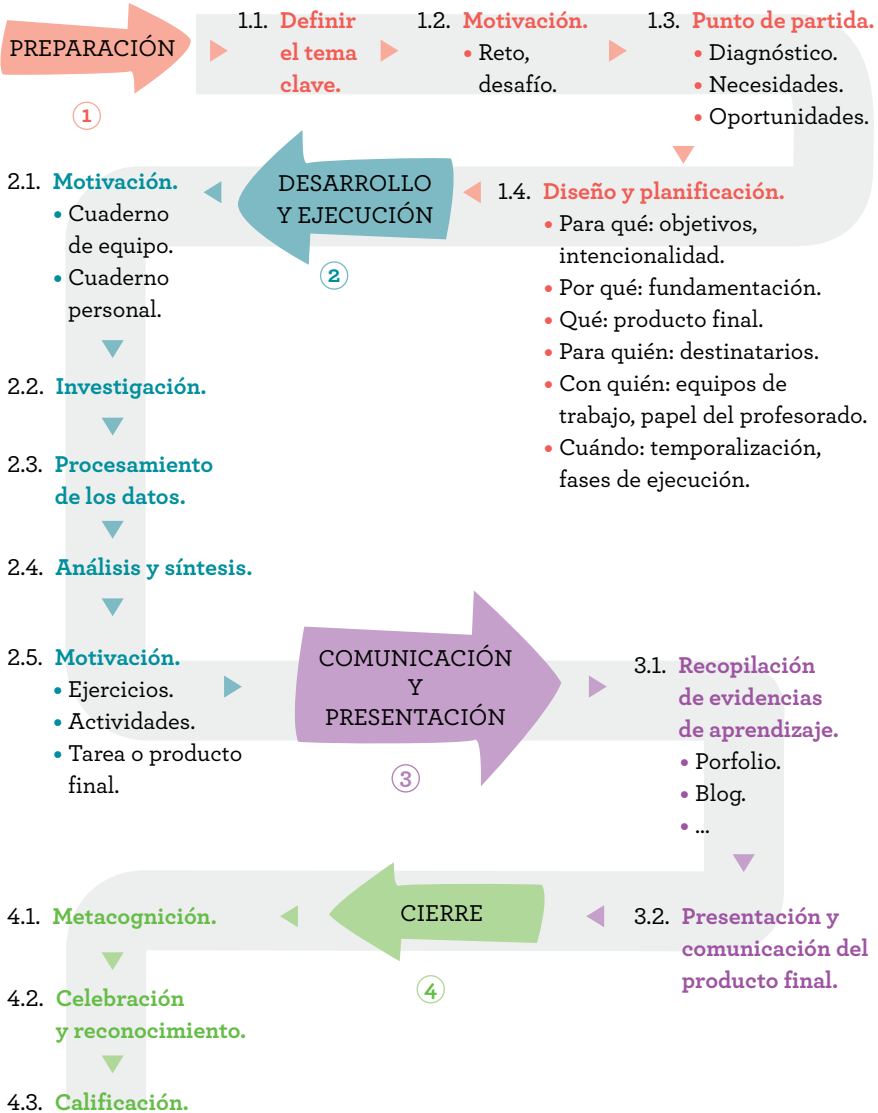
PREPARACIÓN

1

1.1. Definir el tema clave.

1.2. Motivación.
• Reto, desafío.

1.3. Punto de partida.
• Diagnóstico.
• Necesidades.
• Oportunidades.

1.4. Diseño y planificación.
• Para qué: objetivos, intencionalidad.
• Por qué: fundamentación.
• Qué: producto final.
• Para quién: destinatarios.
• Con quién: equipos de trabajo, papel del profesorado.
• Cuándo: temporalización, fases de ejecución.

DESARROLLO Y EJECUCIÓN

2

2.1. Motivación.
• Cuaderno de equipo.
• Cuaderno personal.

2.2. Investigación.

2.3. Procesamiento de los datos.

2.4. Análisis y síntesis.

2.5. Motivación.
• Ejercicios.
• Actividades.
• Tarea o producto final.

COMUNICACIÓN Y PRESENTACIÓN

3

3.1. Recopilación de evidencias de aprendizaje.
• Porfolio.
• Blog.
• ...

3.2. Presentación y comunicación del producto final.

CIERRE

4

4.1. Metacognición.

4.2. Celebración y reconocimiento.

4.3. Calificación.